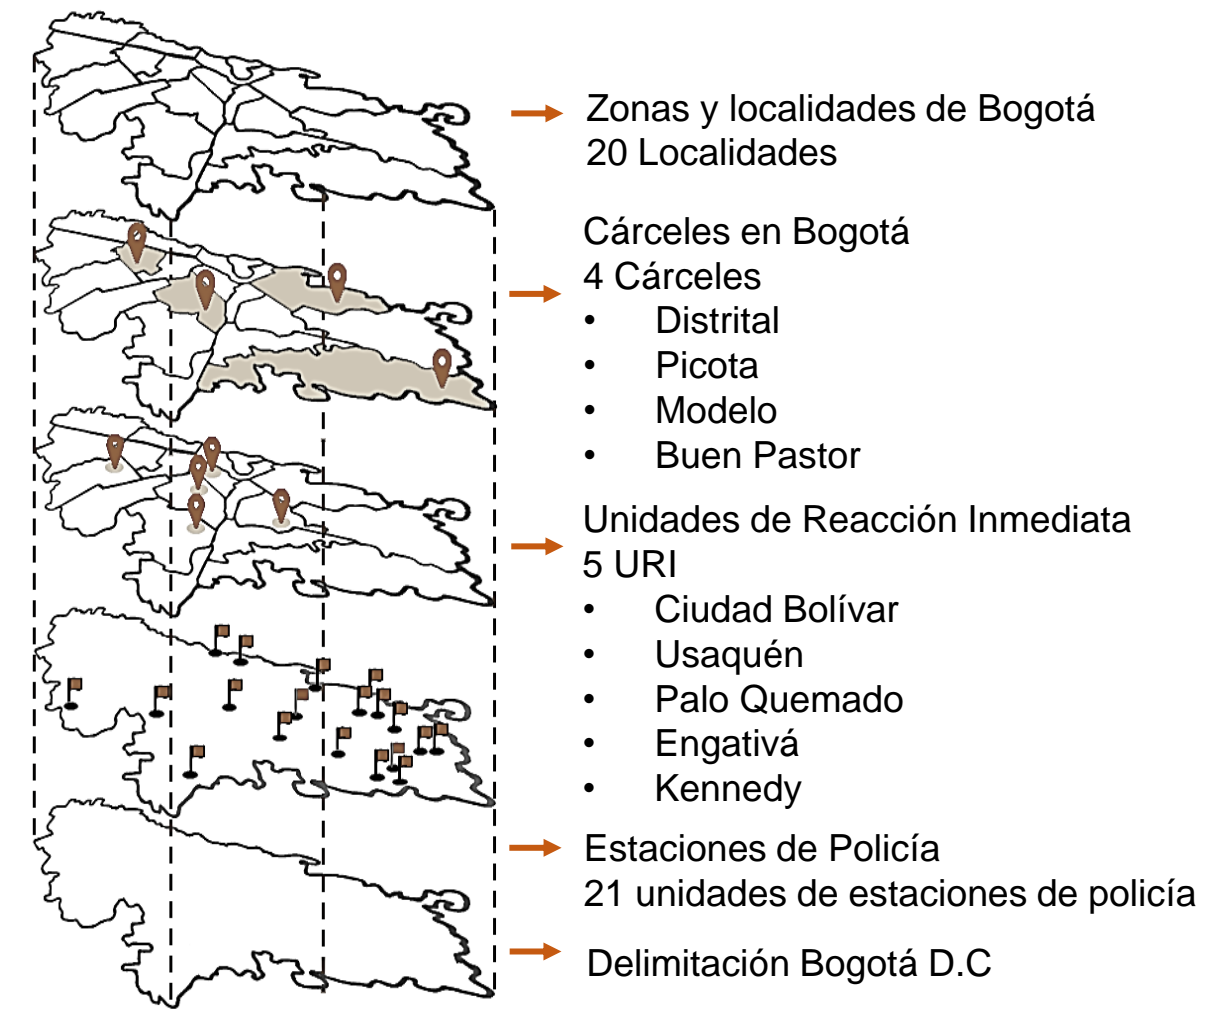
Zonas y localidades de Bogotá
20 Localidades

Cárceles en Bogotá
4 Cárceles
• Distrital
• Picota
• Modelo
• Buen Pastor

Unidades de Reacción Inmediata
5 URI
• Ciudad Bolívar
• Usaquén
• Palo Quemado
• Engativá
• Kennedy

Estaciones de Policía
21 unidades de estaciones de policía

Delimitación Bogotá D.C